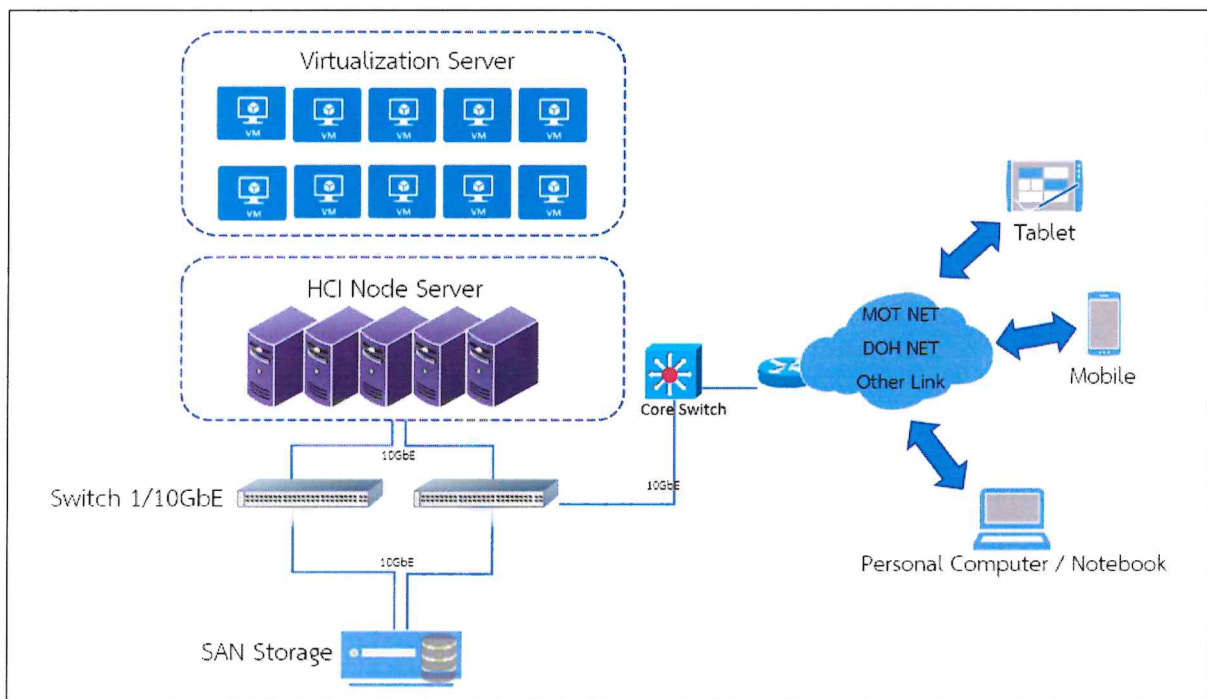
Virtualization Server

VM VM VM VM VM

VM VM VM VM VM

HCI Node Server

10GbE

Switch 1/10GbE

10GbE

10GbE

SAN Storage

Core Switch

MOT NET
DOH NET
Other Link

Tablet

Mobile

Personal Computer / Notebook